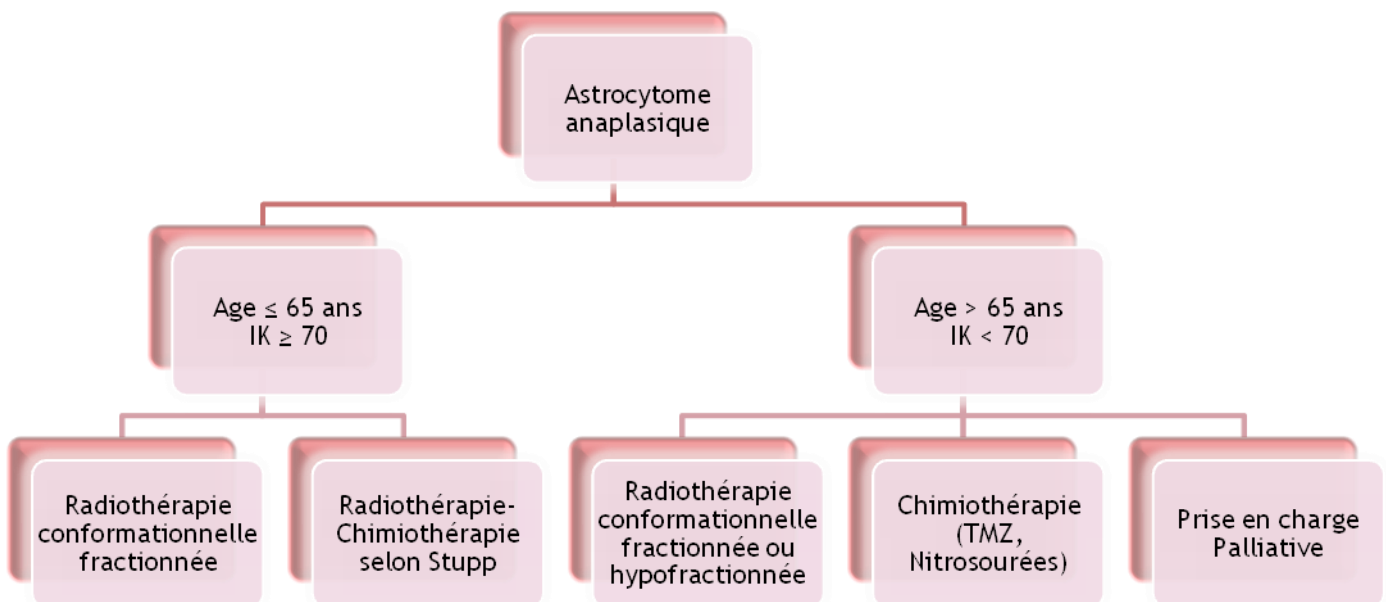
Astrocytome anaplasique

Age $\leq$ 65 ans
IK $\geq$ 70

Age > 65 ans
IK < 70

Radiothérapie conformationnelle fractionnée

Radiothérapie-Chimiothérapie selon Stupp

Radiothérapie conformationnelle fractionnée ou hypofractionnée

Chimiothérapie (TMZ, Nitrosourées)

Prise en charge Palliative